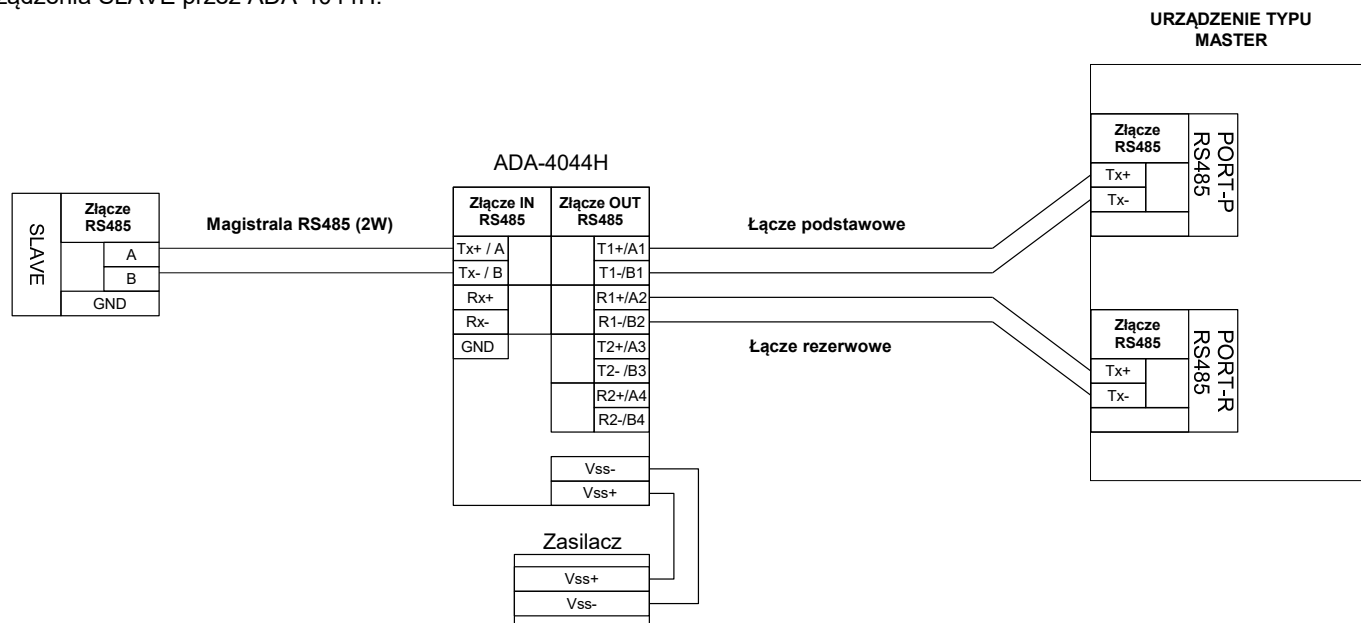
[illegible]ądzenia SLAVE przez ADA-4044H.

URZĄDZENIE TYPU MASTER

ADA-4044H

SLAVE

Złącze RS485

A

B

GND

Magistrala RS485 (2W)

Złącze IN RS485

Tx+ / A

Tx- / B

Rx+

Rx-

GND

Złącze OUT RS485

T1+/A1

T1-/B1

R1+/A2

R1-/B2

T2+/A3

T2- /B3

R2+/A4

R2-/B4

Vss-

Vss+

Łącze podstawowe

Łącze rezerwowe

Złącze RS485

Tx+

Tx-

PORT-P RS485

Złącze RS485

Tx+

Tx-

PORT-R RS485

Zasilacz

Vss+

Vss-